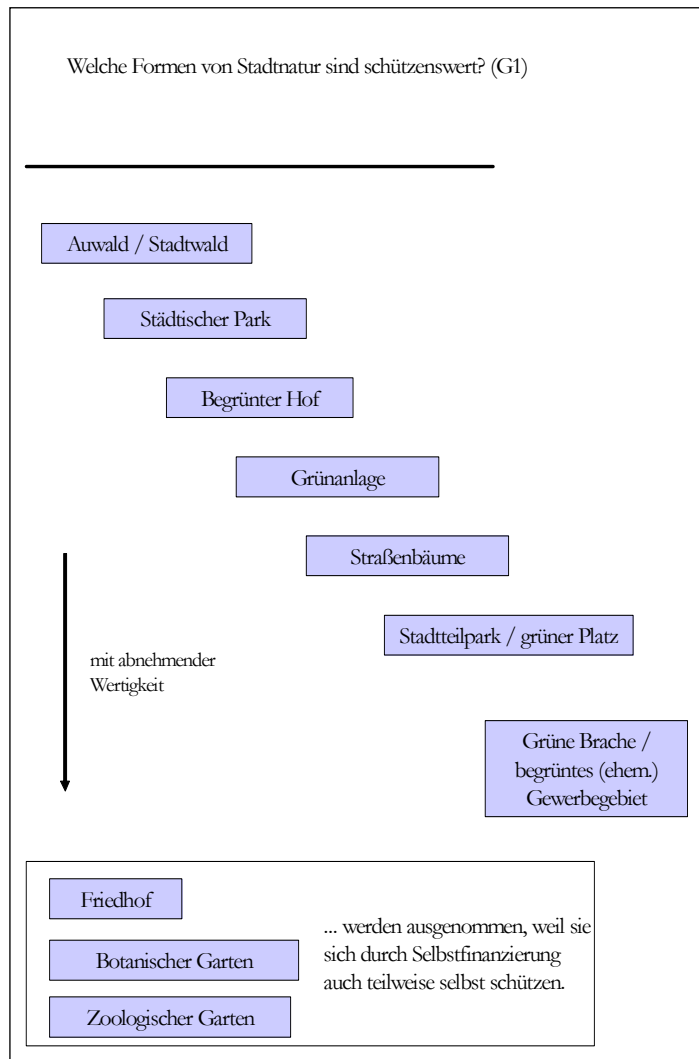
Welche Formen von Stadtnatur sind schützenswert? (G1)

Auwald / Stadtwald

Städtischer Park

Begrünter Hof

Grünanlage

Straßenbäume

Stadtteilpark / grüner Platz

mit abnehmender Wertigkeit

Grüne Brache / begrüntes (ehem.) Gewerbegebiet

Friedhof

Botanischer Garten

Zoologischer Garten

... werden ausgenommen, weil sie sich durch Selbstfinanzierung auch teilweise selbst schützen.